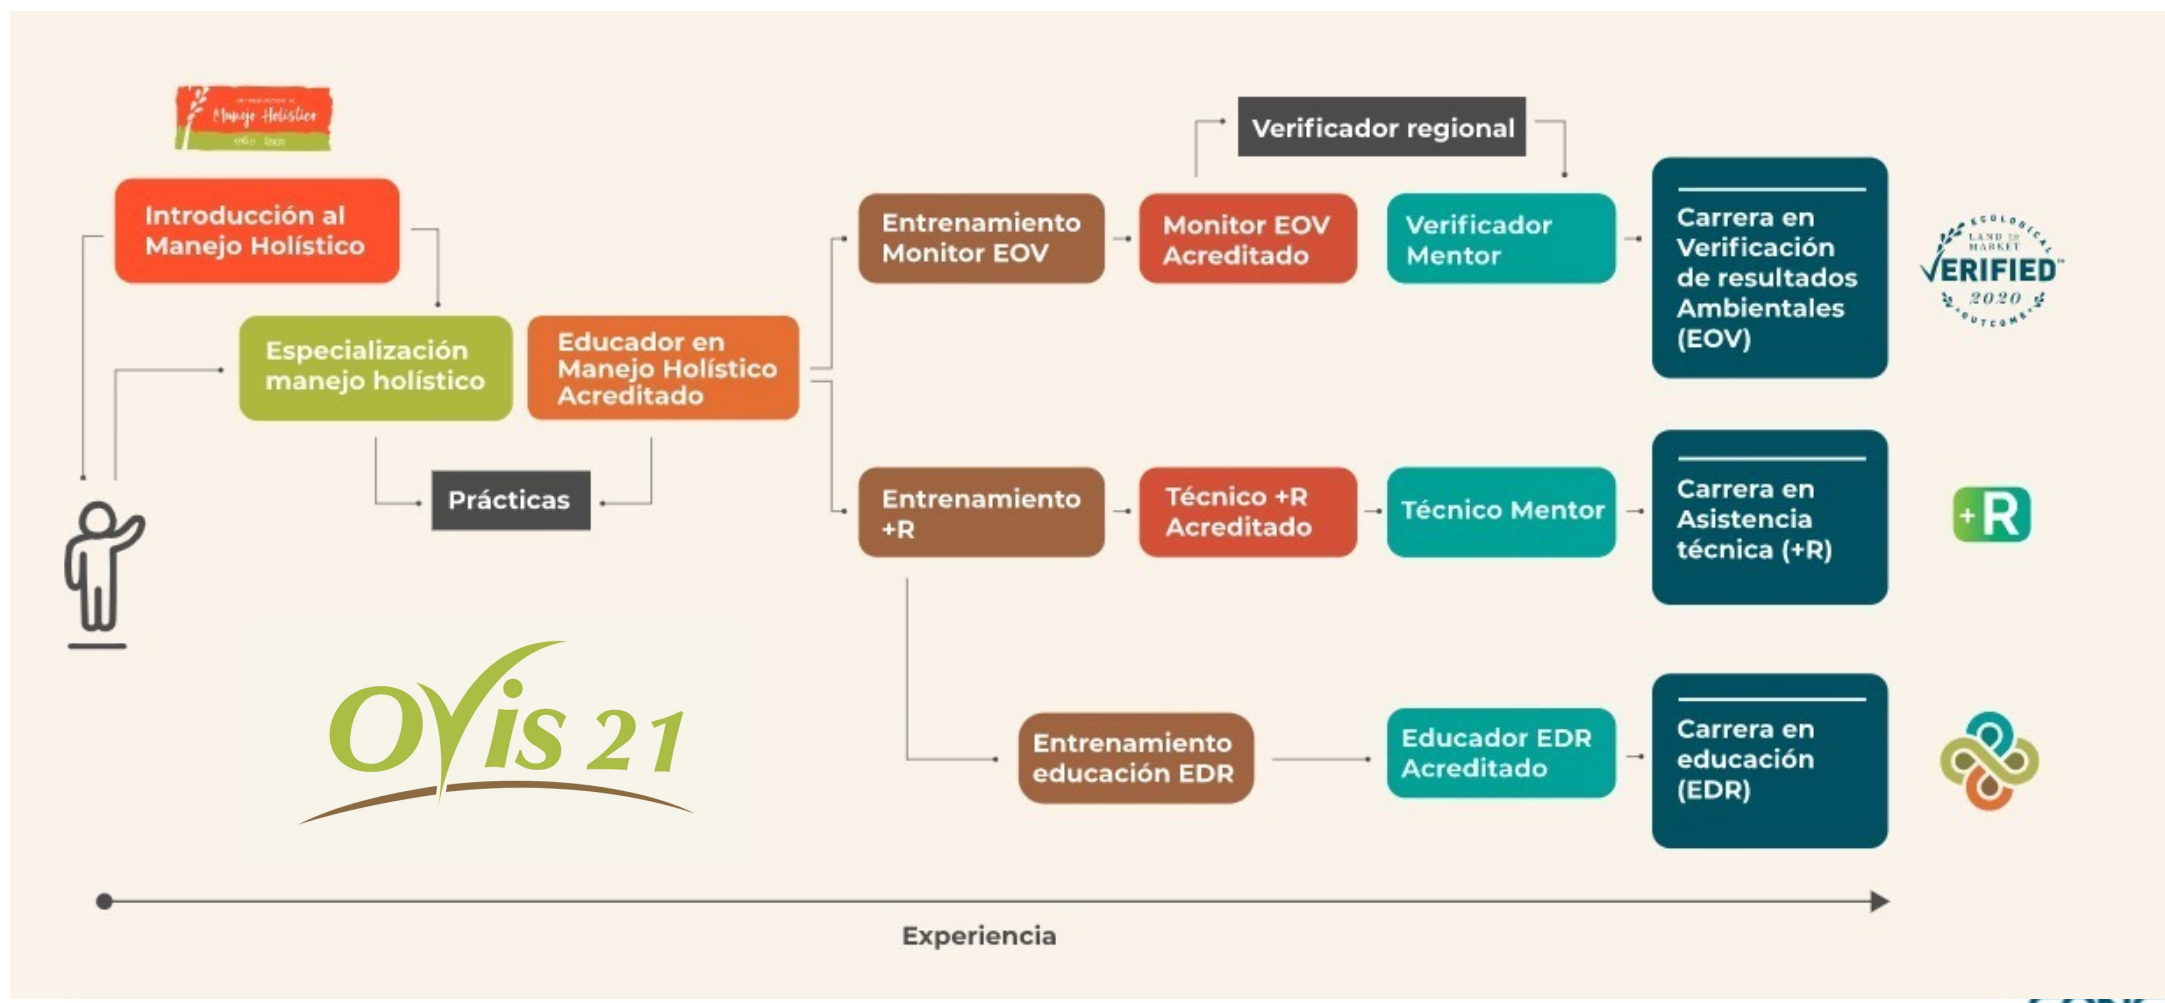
Manejo Holístico

Introducción al Manejo Holístico

Especialización manejo holístico

Educador en Manejo Holístico Acreditado

Prácticas

Verificador regional

Entrenamiento Monitor EOV

Monitor EOV Acreditado

Verificador Mentor

Carrera en Verificación de resultados Ambientales (EOV)

ECOLOGICAL LAND TO MARKET VERIFIED 2020 OUTCOME

Entrenamiento +R

Técnico +R Acreditado

Técnico Mentor

Carrera en Asistencia técnica (+R)

+R

Entrenamiento educación EDR

Educador EDR Acreditado

Carrera en educación (EDR)

OVIS 21

Experiencia